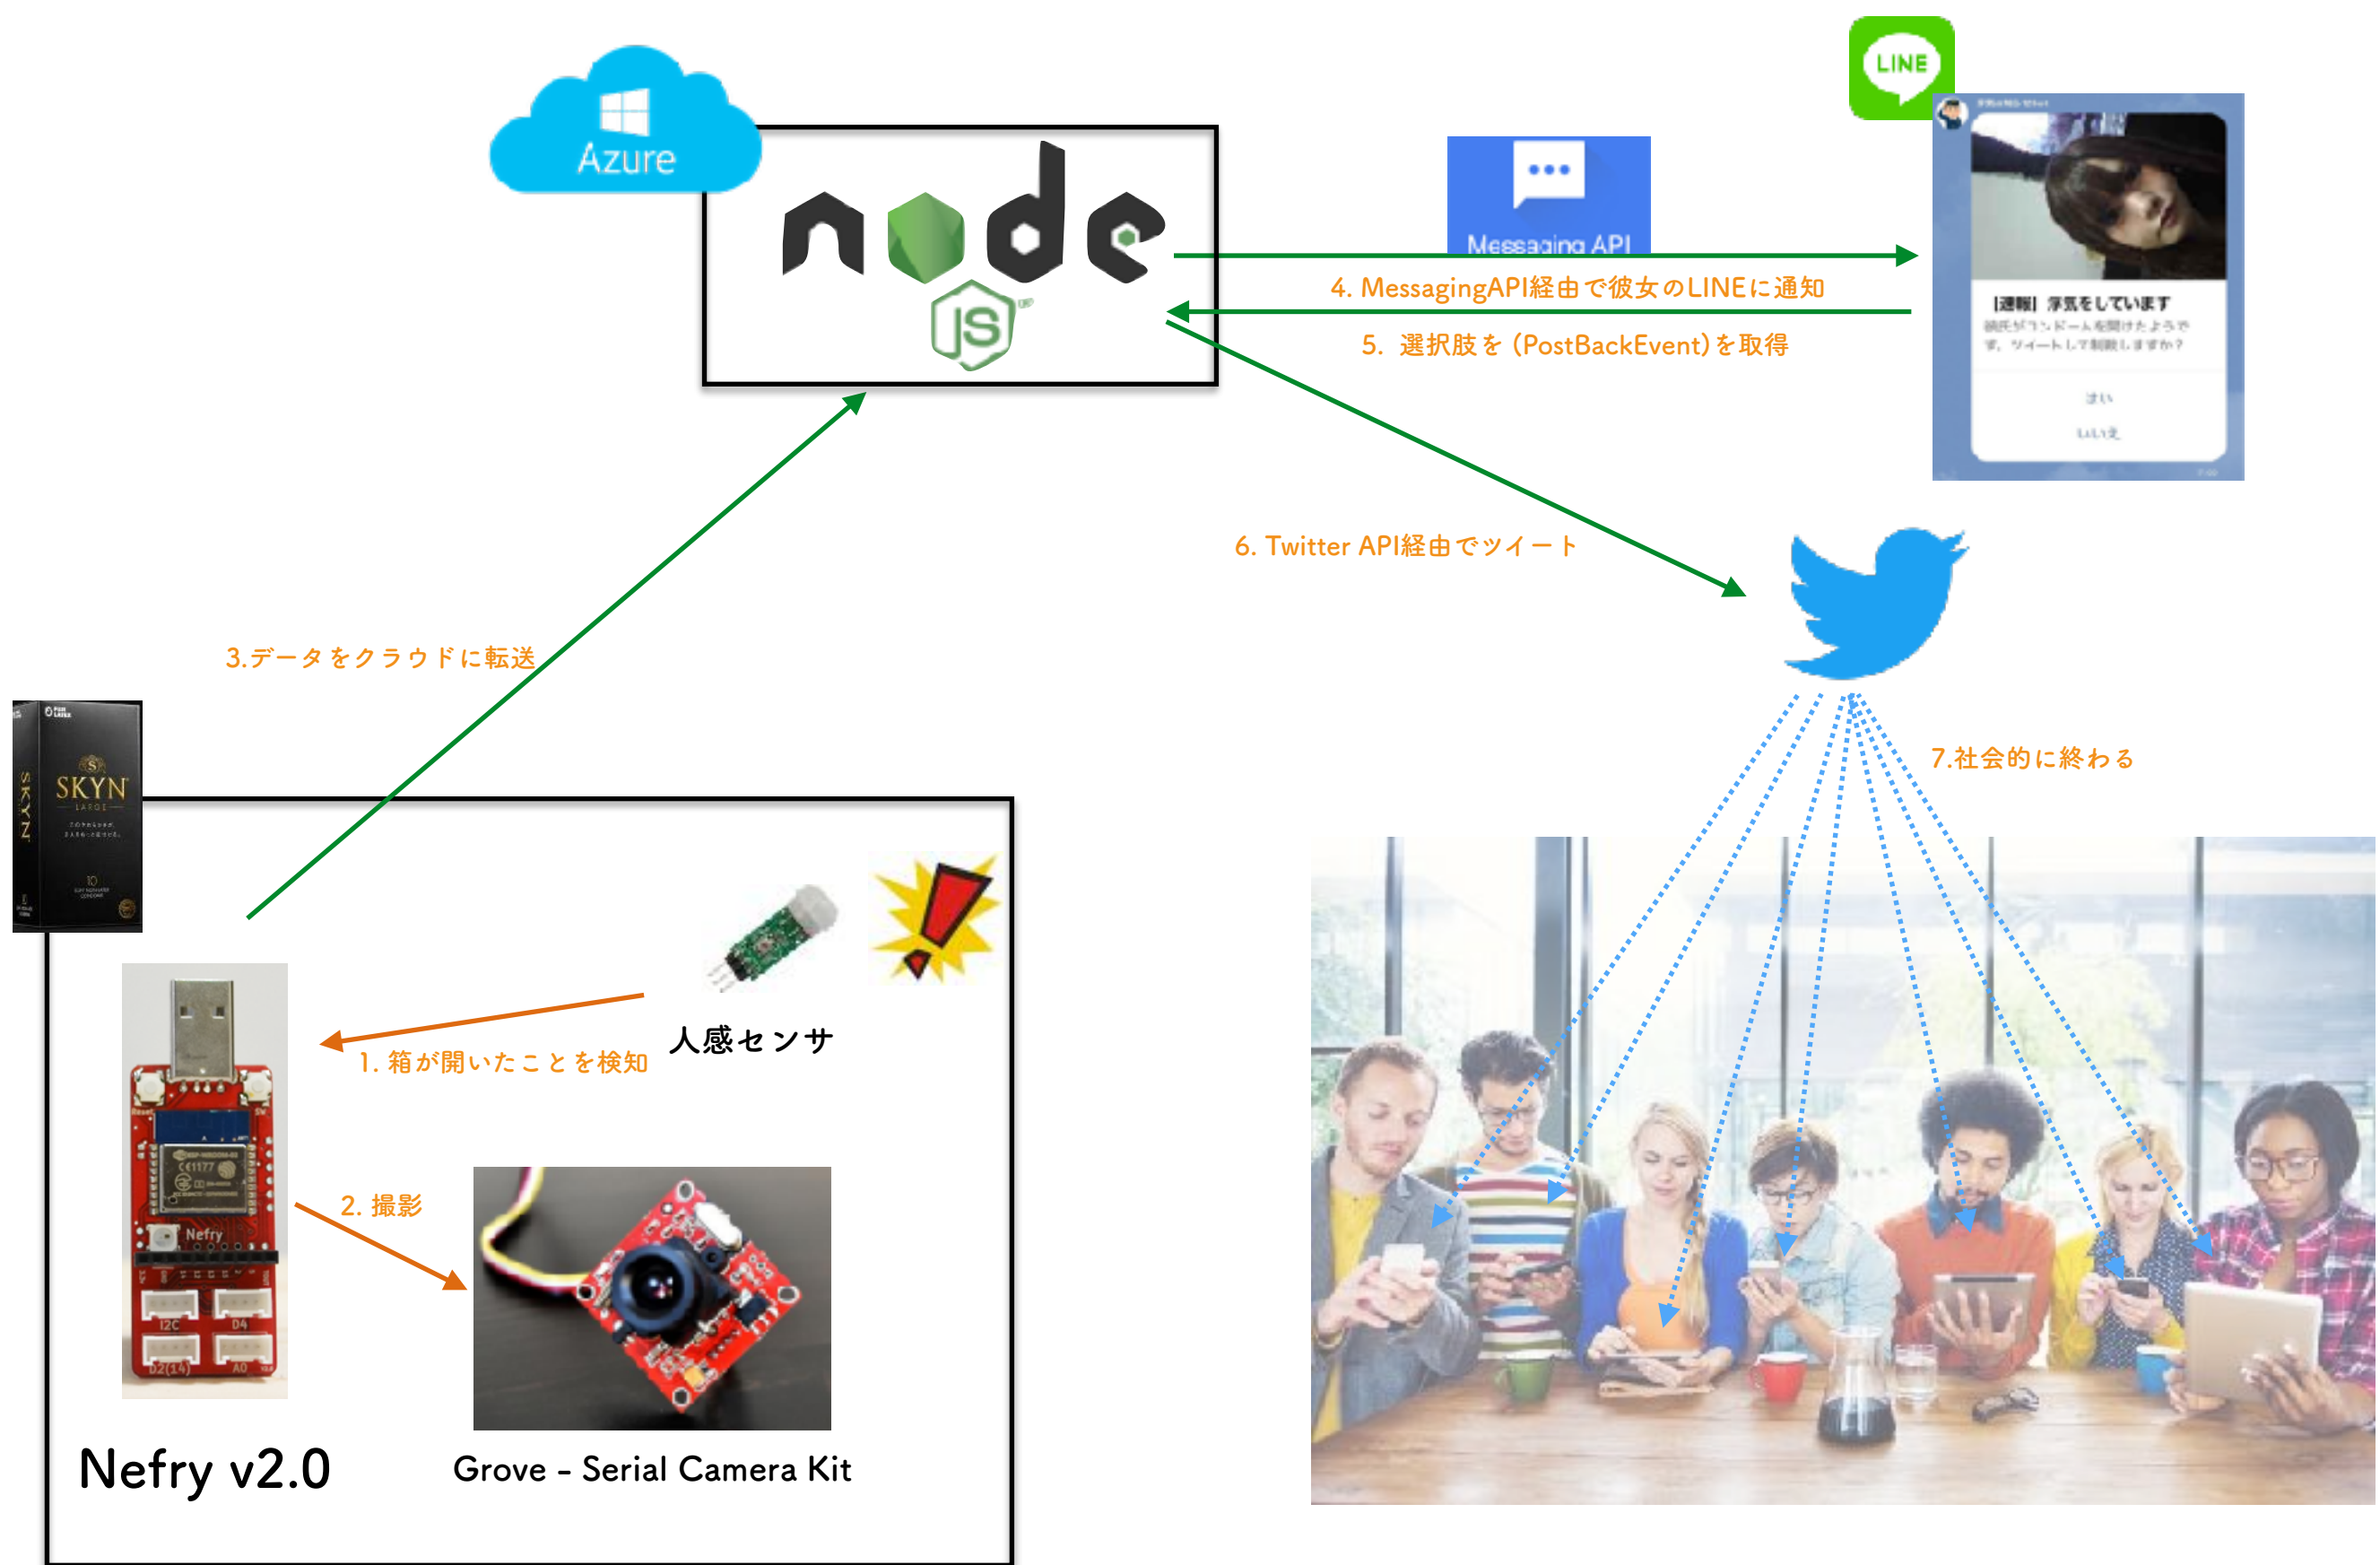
Azure

node JS

Messaging API

LINE

【速報】浮気をしています

4. MessagingAPI経由で彼女のLINEに通知

5. 選択肢を（PostBackEvent)を取得

6. Twitter API経由でツイート

3.データをクラウドに転送

7.社会的に終わる

SKYN LARGE

人感センサ

1. 箱が開いたことを検知

2. 撮影

Nefry

Nefry v2.0

Grove - Serial Camera Kit